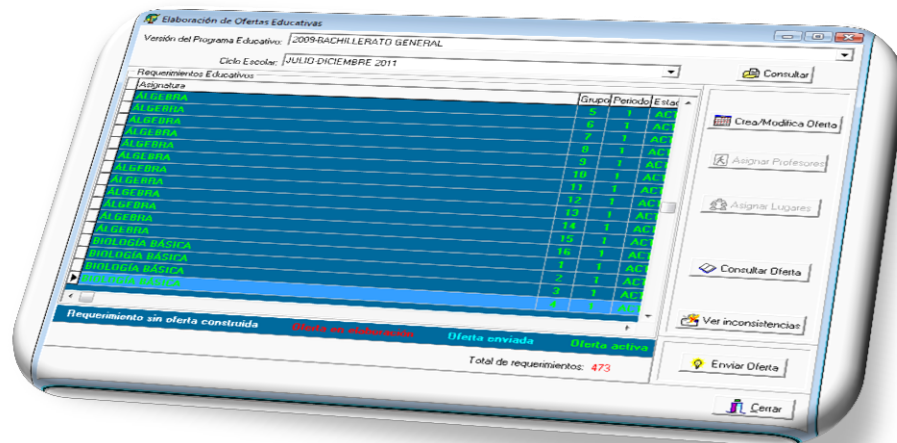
Elaboración de Ofertas Educativas

Versión del Programa Educativo: 2009-BACHILLERATO GENERAL

Ciclo Escolar: JULIO-DICIEMBRE 2011

Consultar

Requerimientos Educativos

| Asignatura | Grupo | Periodo | Estac |
|---|---|---|---|
| ÁLGEBRA | 5 | 1 | ACT |
| ÁLGEBRA | 6 | 1 | ACT |
| ÁLGEBRA | 7 | 1 | ACT |
| ÁLGEBRA | 8 | 1 | ACT |
| ÁLGEBRA | 9 | 1 | ACT |
| ÁLGEBRA | 10 | 1 | ACT |
| ÁLGEBRA | 11 | 1 | ACT |
| ÁLGEBRA | 12 | 1 | ACT |
| ÁLGEBRA | 13 | 1 | ACT |
| ÁLGEBRA | 14 | 1 | ACT |
| BIOLOGÍA BÁSICA | 15 | 1 | ACT |
| BIOLOGÍA BÁSICA | 16 | 1 | ACT |
| BIOLOGÍA BÁSICA | 1 | 1 | ACT |
| BIOLOGÍA BÁSICA | 2 | 1 | ACT |
|  | 3 | 1 | ACT |
|  | 4 | 1 | ACT |

Crea/Modifica Oferta

Asignar Profesores

Asignar Lugares

Consultar Oferta

Ver inconsistencias

Requerimiento sin oferta construida   Oferta en elaboración   Oferta enviada   Oferta activa

Total de requerimientos: 473

Enviar Oferta

Cerrar